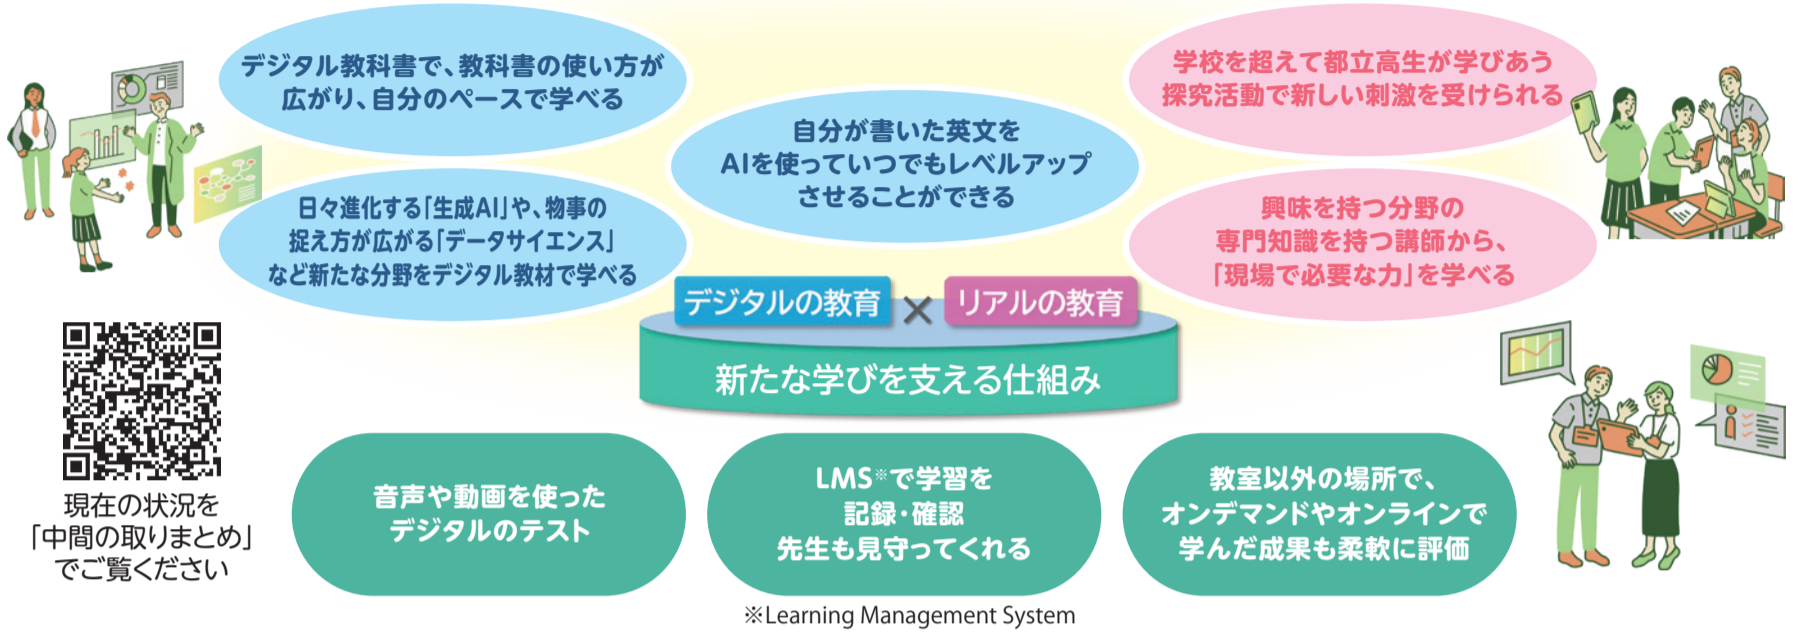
デジタル教科書で、教科書の使い方が広がり、自分のペースで学べる

自分が書いた英文をAIを使っていつでもレベルアップさせることができる

学校を超えて都立高生が学びあう探究活動で新しい刺激を受けられる

日々進化する「生成AI」や、物事の捉え方が広がる「データサイエンス」など新たな分野をデジタル教材で学べる

興味を持つ分野の専門知識を持つ講師から、「現場で必要な力」を学べる

デジタルの教育 × リアルの教育

新たな学びを支える仕組み

現在の状況を「中間の取りまとめ」でご覧ください

音声や動画を使ったデジタルのテスト

LMS※で学習を記録・確認先生も見守ってくれる

教室以外の場所で、オンデマンドやオンラインで学んだ成果も柔軟に評価

※Learning Management System